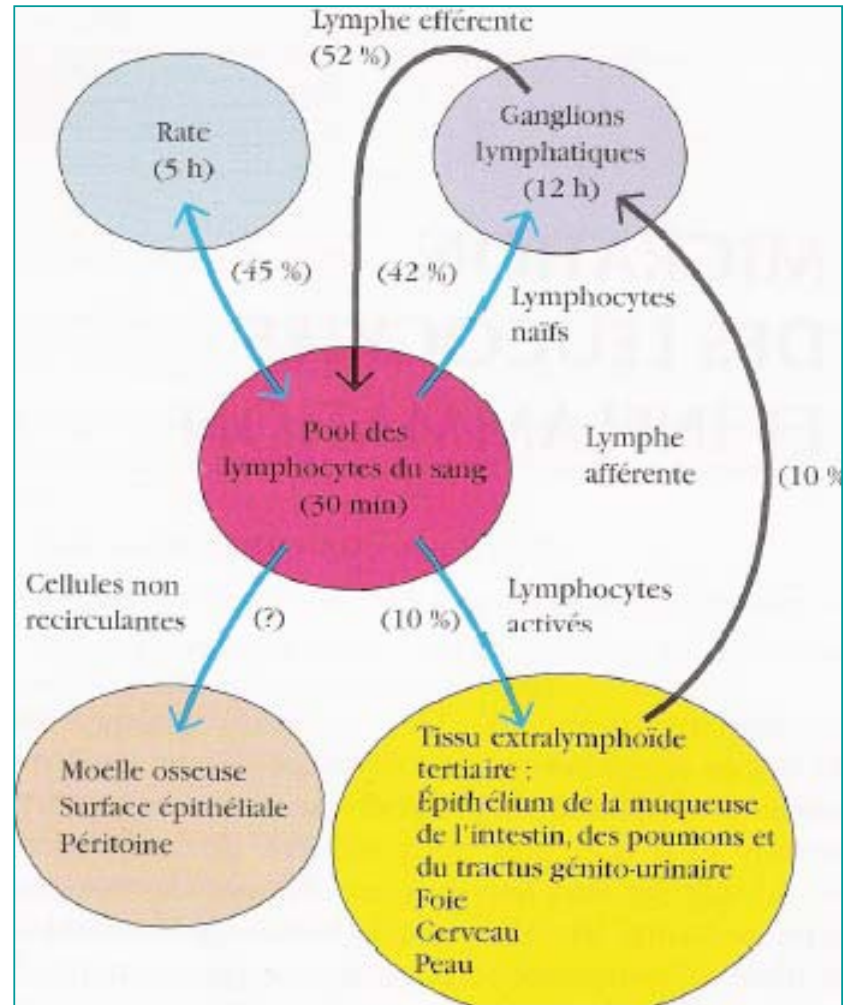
Lymphe efférente
(52 %)

Rate
(5 h)

Ganglions
lymphatiques
(12 h)

(45 %)

(42 %)

Lymphocytes
naïfs

Pool des
lymphocytes du sang
(30 min)

Lymphe
afférente

(10 %

Cellules non
recirculantes

(?)

(10 %)

Lymphocytes
activés

Moelle osseuse
Surface épithéliale
Péritoine

Tissu extralymphoïde
tertiaire :
Épithélium de la muqueuse
de l'intestin, des poumons et
du tractus génito-urinaire
Foie
Cerveau
Peau